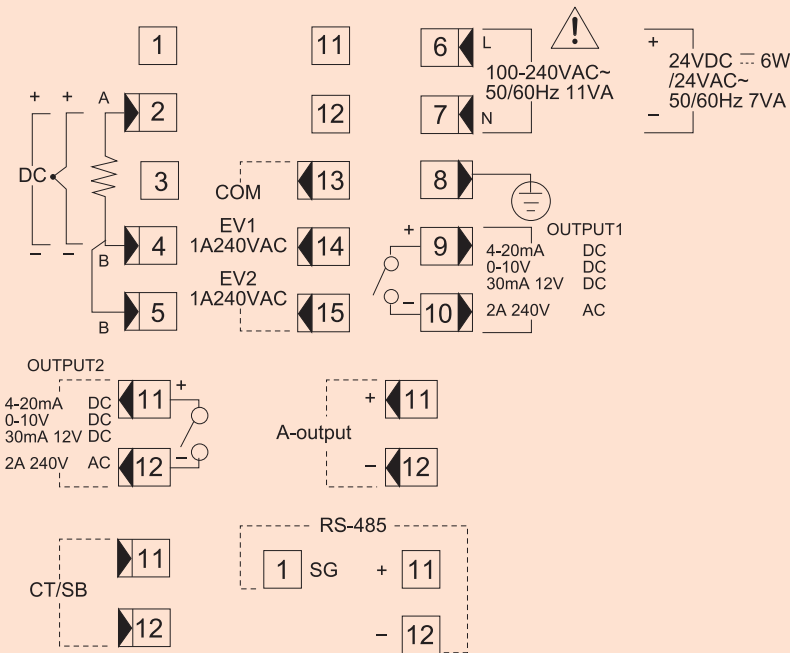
1

11

6 L

100-240VAC~
50/60Hz 11VA

7 N

+
24VDC ⎓ 6W
/24VAC~
50/60Hz 7VA
–

+ +
A
2

12

DC

3

COM
13

8

+
9

OUTPUT1
4-20mA DC
0-10V DC
30mA 12V DC

– –
B
4

EV1
1A240VAC
14

EV2
1A240VAC
15

10
2A 240V AC

B
5

OUTPUT2
4-20mA DC
0-10V DC
30mA 12V DC
2A 240V AC
11 +
12 –

A-output
+ 11
– 12

CT/SB
11
12

RS-485
1 SG
+ 11
– 12